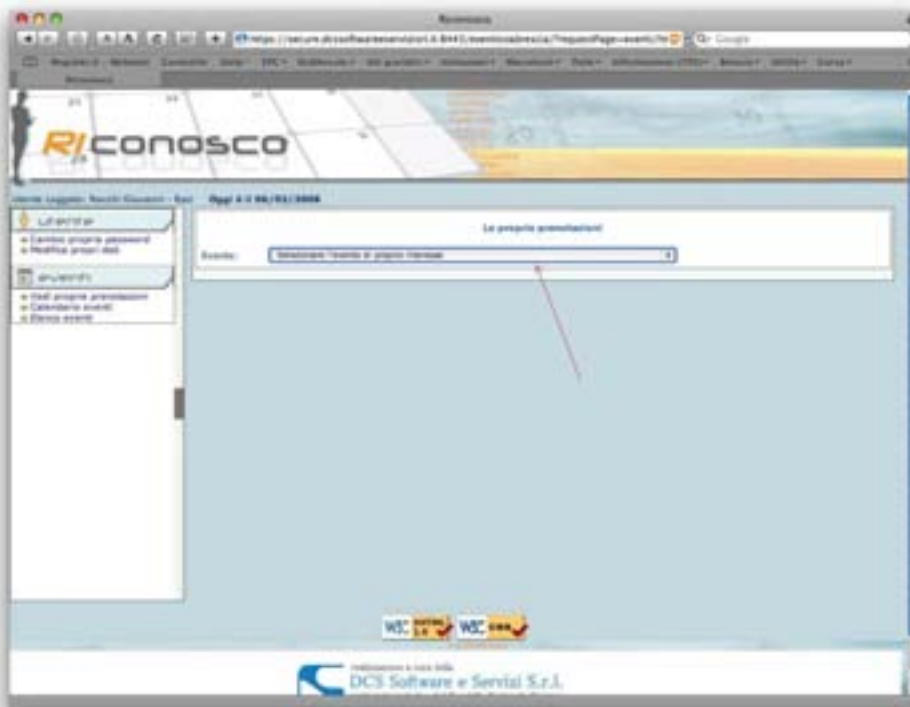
Riconosco

https://secure.dcssoftwareeservizi.it:8443/eventicolabrescia/?requestPage=eventi

Q- Google

RIconosco

Utente Loggato: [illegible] - Esci   Oggi è il 06/01/2008

utente
» Cambio propria password
» Modifica propri dati

eventi
» Vedi proprie prenotazioni
» Calendario eventi
» Elenco eventi

Le proprie prenotazioni

Evento: Selezionare l'evento di proprio interesse

W3C XHTML 1.0   W3C CSS

realizzazione a cura della
DCS Software e Servizi S.r.l.